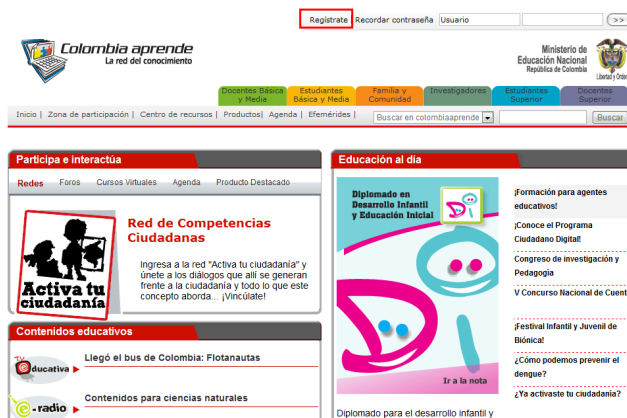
Regístrate Recordar contraseña Usuario >>

Colombia aprende
La red del conocimiento

Ministerio de Educación Nacional
República de Colombia
Libertad y Orden

Docentes Básica y Media | Estudiantes Básica y Media | Familia y Comunidad | Investigadores | Estudiantes Superior | Docentes Superior

Inicio | Zona de participación | Centro de recursos | Productos | Agenda | Efemérides |
Buscar en colombiaaprende
Buscar

Participa e interactúa
Redes Foros Cursos Virtuales Agenda Producto Destacado

Activa tu ciudadanía

Red de Competencias Ciudadanas

Ingresa a la red "Activa tu ciudadanía" y únete a los diálogos que allí se generan frente a la ciudadanía y todo lo que este concepto aborda... ¡Vincúlate!

Contenidos educativos
TV educativa
Llegó el bus de Colombia: Flotanautas
e-radio
Contenidos para ciencias naturales

Educación al día

Diplomado en Desarrollo Infantil y Educación Inicial
Di
Ir a la nota

Diplomado para el desarrollo infantil y

¡Formación para agentes educativos!
¡Conoce el Programa Ciudadano Digital!
Congreso de investigación y Pedagogía
V Concurso Nacional de Cuent
¡Festival Infantil y Juvenil de Biónica!
¿Cómo podemos prevenir el dengue?
¿Ya activaste tu ciudadanía?